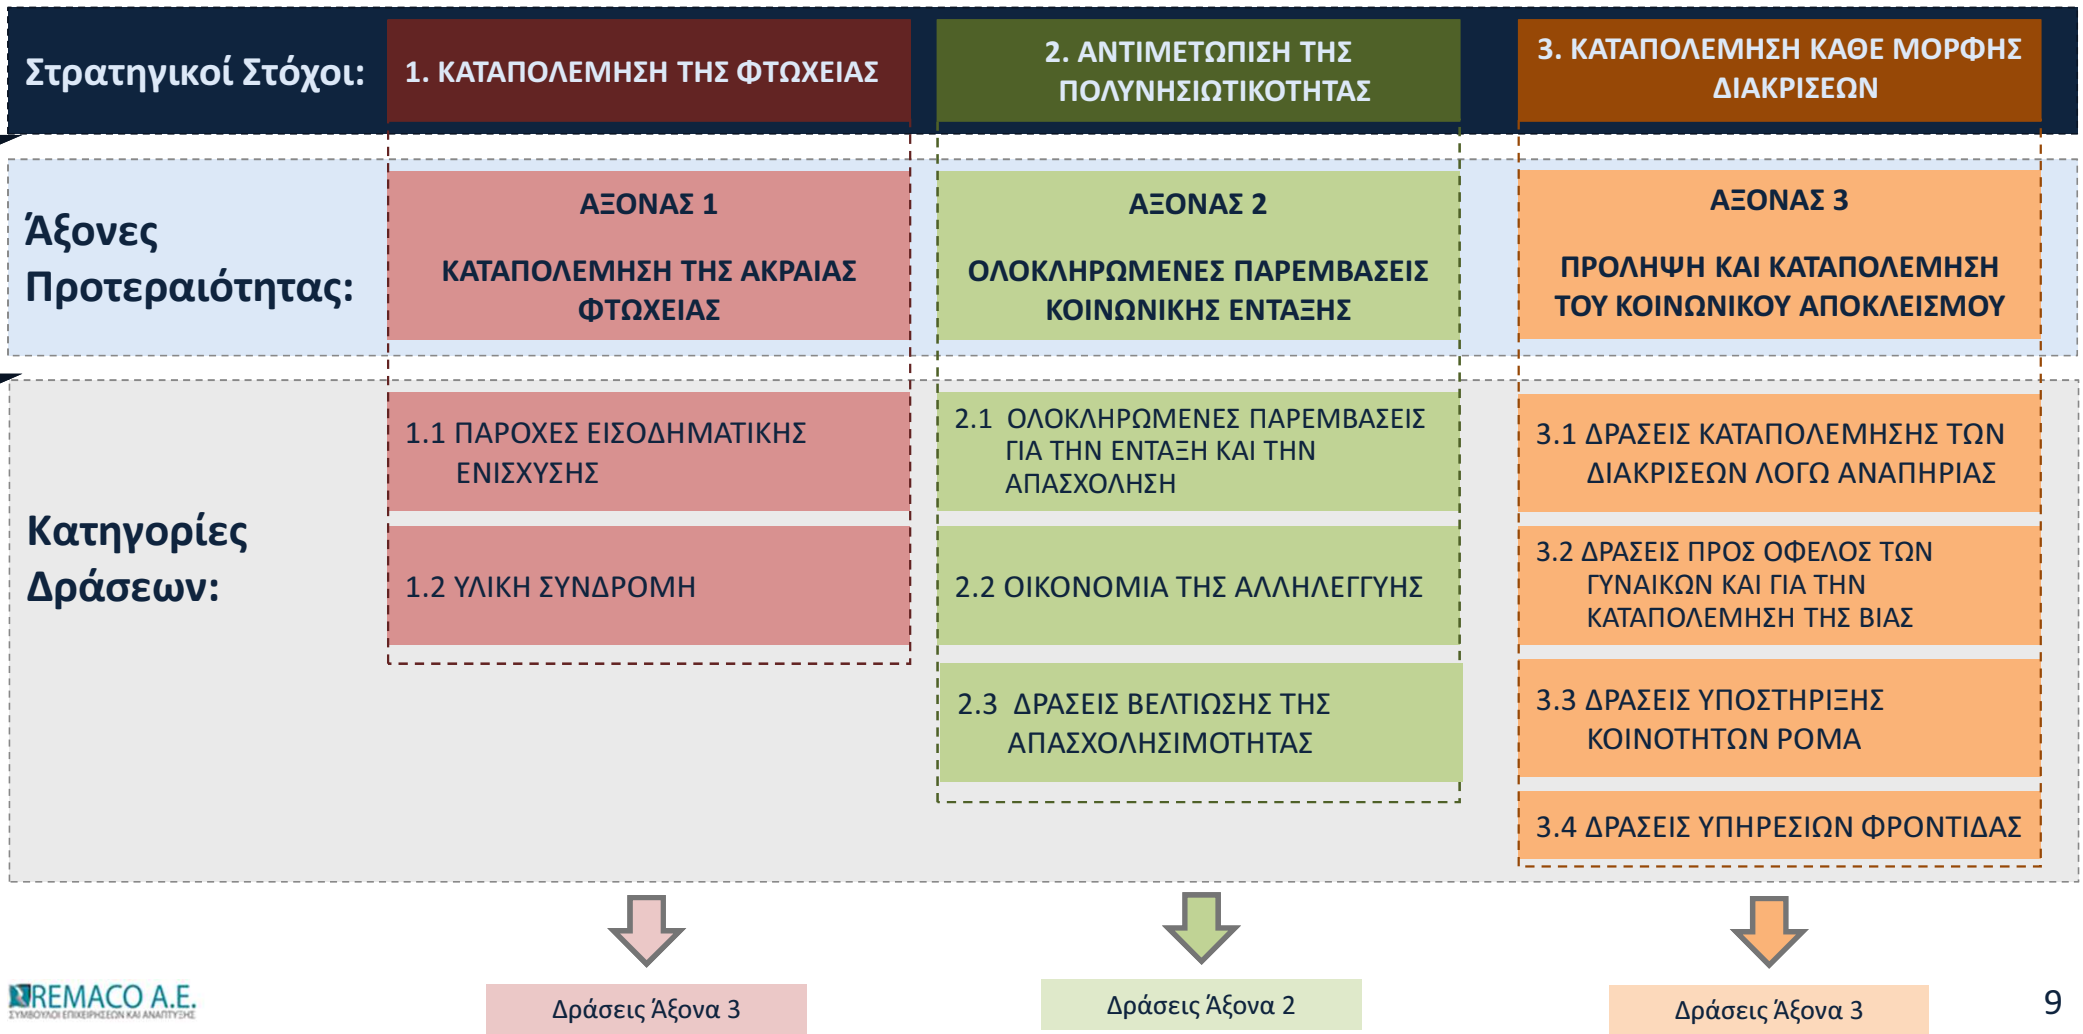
Στρατηγικοί Στόχοι:

1. ΚΑΤΑΠΟΛΕΜΗΣΗ ΤΗΣ ΦΤΩΧΕΙΑΣ

2. ΑΝΤΙΜΕΤΩΠΙΣΗ ΤΗΣ ΠΟΛΥΝΗΣΙΩΤΙΚΟΤΗΤΑΣ

3. ΚΑΤΑΠΟΛΕΜΗΣΗ ΚΑΘΕ ΜΟΡΦΗΣ ΔΙΑΚΡΙΣΕΩΝ

Άξονες Προτεραιότητας:

ΑΞΟΝΑΣ 1

ΚΑΤΑΠΟΛΕΜΗΣΗ ΤΗΣ ΑΚΡΑΙΑΣ ΦΤΩΧΕΙΑΣ

ΑΞΟΝΑΣ 2

ΟΛΟΚΛΗΡΩΜΕΝΕΣ ΠΑΡΕΜΒΑΣΕΙΣ ΚΟΙΝΩΝΙΚΗΣ ΕΝΤΑΞΗΣ

ΑΞΟΝΑΣ 3

ΠΡΟΛΗΨΗ ΚΑΙ ΚΑΤΑΠΟΛΕΜΗΣΗ ΤΟΥ ΚΟΙΝΩΝΙΚΟΥ ΑΠΟΚΛΕΙΣΜΟΥ

Κατηγορίες Δράσεων:

1.1 ΠΑΡΟΧΕΣ ΕΙΣΟΔΗΜΑΤΙΚΗΣ ΕΝΙΣΧΥΣΗΣ

1.2 ΥΛΙΚΗ ΣΥΝΔΡΟΜΗ

2.1 ΟΛΟΚΛΗΡΩΜΕΝΕΣ ΠΑΡΕΜΒΑΣΕΙΣ ΓΙΑ ΤΗΝ ΕΝΤΑΞΗ ΚΑΙ ΤΗΝ ΑΠΑΣΧΟΛΗΣΗ

2.2 ΟΙΚΟΝΟΜΙΑ ΤΗΣ ΑΛΛΗΛΕΓΓΥΗΣ

2.3 ΔΡΑΣΕΙΣ ΒΕΛΤΙΩΣΗΣ ΤΗΣ ΑΠΑΣΧΟΛΗΣΙΜΟΤΗΤΑΣ

3.1 ΔΡΑΣΕΙΣ ΚΑΤΑΠΟΛΕΜΗΣΗΣ ΤΩΝ ΔΙΑΚΡΙΣΕΩΝ ΛΟΓΩ ΑΝΑΠΗΡΙΑΣ

3.2 ΔΡΑΣΕΙΣ ΠΡΟΣ ΟΦΕΛΟΣ ΤΩΝ ΓΥΝΑΙΚΩΝ ΚΑΙ ΓΙΑ ΤΗΝ ΚΑΤΑΠΟΛΕΜΗΣΗ ΤΗΣ ΒΙΑΣ

3.3 ΔΡΑΣΕΙΣ ΥΠΟΣΤΗΡΙΞΗΣ ΚΟΙΝΟΤΗΤΩΝ ΡΟΜΑ

3.4 ΔΡΑΣΕΙΣ ΥΠΗΡΕΣΙΩΝ ΦΡΟΝΤΙΔΑΣ

REMACO A.E.
ΣΥΜΒΟΥΛΟΙ ΕΠΙΧΕΙΡΗΣΕΩΝ ΚΑΙ ΑΝΑΠΤΥΞΗΣ

Δράσεις Άξονα 3

Δράσεις Άξονα 2

Δράσεις Άξονα 3

9